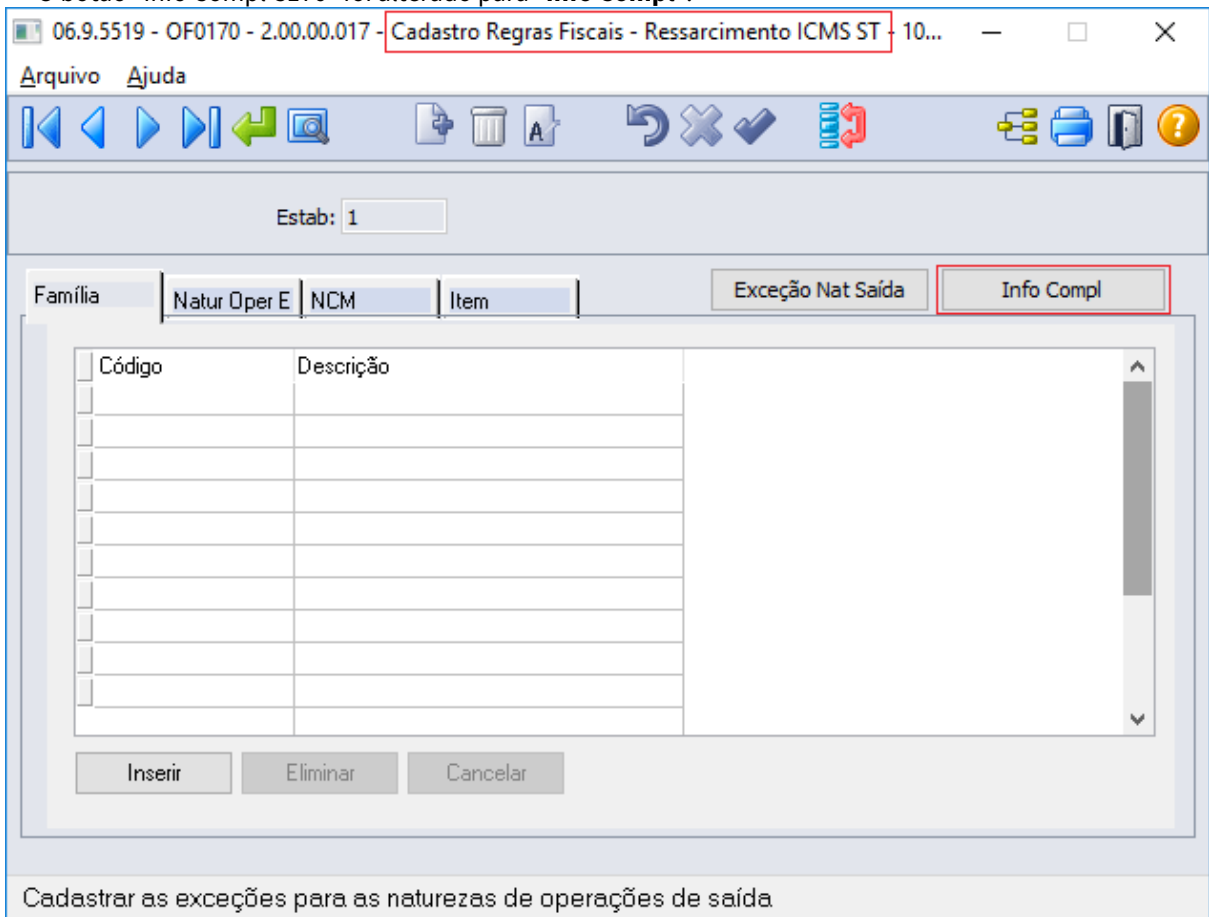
06.9.5519 - OF0170 - 2.00.00.017 - Cadastro Regras Fiscais - Ressarcimento ICMS ST - 10...

Arquivo Ajuda

Estab: 1

Família | Natur Oper E | NCM | Item

Exceção Nat Saída

Info Compl

| Código | Descrição |
|---|---|
| | |
| | |
| | |
| | |
| | |
| | |
| | |
| | |
| | |
| | |

Inserir Eliminar Cancelar

Cadastrar as exceções para as naturezas de operações de saída